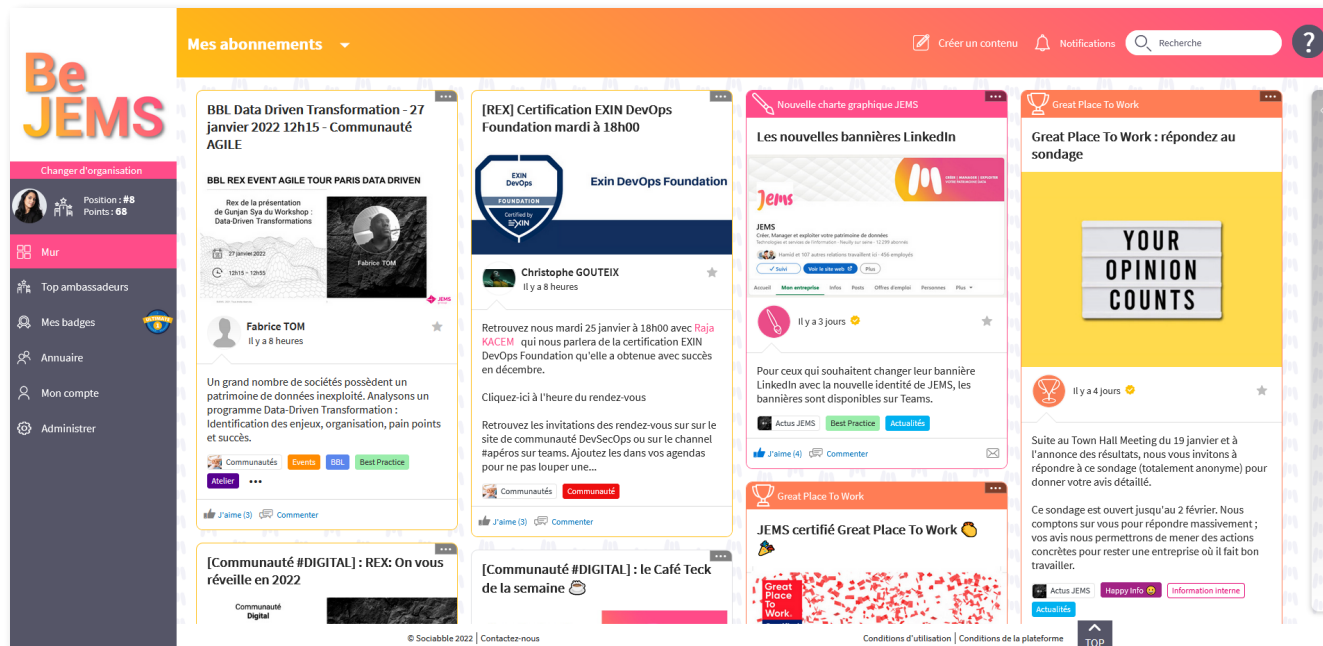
Be JEMS

Mes abonnements

Créer un contenu

Notifications

Recherche

?

Changer d'organisation

Position : #8
Points : 68

Mur

Top ambassadeurs

Mes badges

Annuaire

Mon compte

Administrer

BBL Data Driven Transformation - 27 janvier 2022 12h15 - Communauté AGILE

BBL REX EVENT AGILE TOUR PARIS DATA DRIVEN

Rex de la présentation de Gunjan Sya du Workshop : Data-Driven Transformations

27 janvier 2022

12h15 – 12h55

Fabrice TOM

Fabrice TOM
Il y a 8 heures

Un grand nombre de sociétés possèdent un patrimoine de données inexploité. Analysons un programme Data-Driven Transformation : Identification des enjeux, organisation, pain points et succès.

Communautés Events BBL Best Practice Atelier •••

J'aime (3) Commenter

[Communauté #DIGITAL] : REX: On vous réveille en 2022

Communauté Digital

[REX] Certification EXIN DevOps Foundation mardi à 18h00

EXIN DevOps FOUNDATION Certified by EXIN

Exin DevOps Foundation

Christophe GOUTEIX
Il y a 8 heures

Retrouvez nous mardi 25 janvier à 18h00 avec Raja KACEM qui nous parlera de la certification EXIN DevOps Foundation qu'elle a obtenue avec succès en décembre.

Cliquez-ici à l'heure du rendez-vous

Retrouvez les invitations des rendez-vous sur sur le site de communauté DevSecOps ou sur le channel #apéros sur teams. Ajoutez les dans vos agendas pour ne pas louper une...

Communautés Communauté

J'aime (3) Commenter

[Communauté #DIGITAL] : le Café Teck de la semaine

Nouvelle charte graphique JEMS

Les nouvelles bannières LinkedIn

Jems

JEMS

Suivi Voir le site web Plus

Accueil Mon entreprise Infos Posts Offres d'emploi Personnes Plus

Il y a 3 jours

Pour ceux qui souhaitent changer leur bannière LinkedIn avec la nouvelle identité de JEMS, les bannières sont disponibles sur Teams.

Actus JEMS Best Practice Actualités

J'aime (4) Commenter

Great Place To Work

JEMS certifié Great Place To Work

Great Place To Work.

Great Place To Work

Great Place To Work : répondez au sondage

YOUR OPINION COUNTS

Il y a 4 jours

Suite au Town Hall Meeting du 19 janvier et à l'annonce des résultats, nous vous invitons à répondre à ce sondage (totalement anonyme) pour donner votre avis détaillé.

Ce sondage est ouvert jusqu'au 2 février. Nous comptons sur vous pour répondre massivement ; vos avis nous permettrons de mener des actions concrètes pour rester une entreprise où il fait bon travailler.

Actus JEMS Happy Info Information interne Actualités

© Sociabble 2022 | Contactez-nous

Conditions d'utilisation | Conditions de la plateforme

TOP